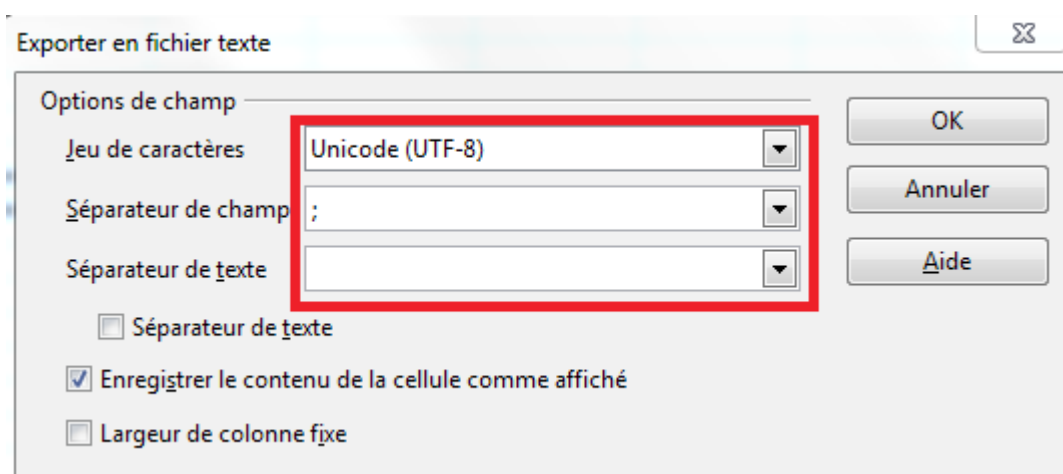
Exporter en fichier texte

Options de champ

Jeu de caractères
Unicode (UTF-8)

Séparateur de champ
;

Séparateur de texte

Séparateur de texte

Enregistrer le contenu de la cellule comme affiché

Largeur de colonne fixe

OK

Annuler

Aide